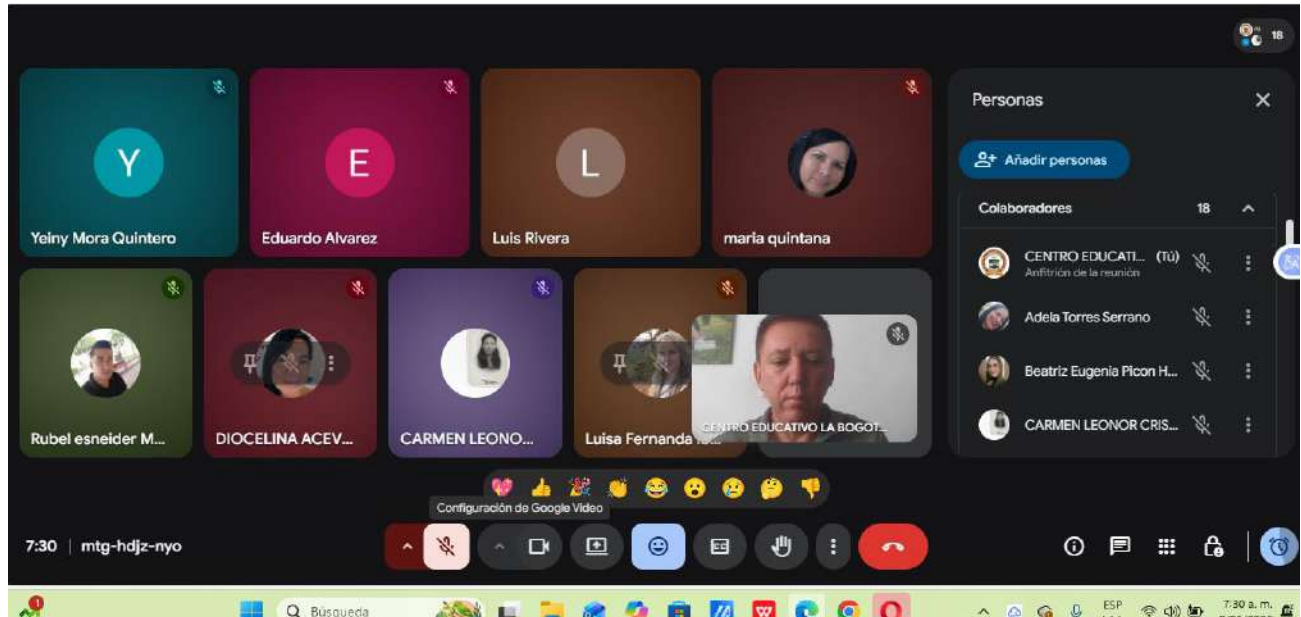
18

Y
Yeiny Mora Quintero

E
Eduardo Alvarez

L
Luis Rivera

maria quintana

Rubel esneider M...

DIOCELINA ACEV...

CARMEN LEONO...

Luisa Fernanda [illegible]

CENTRO EDUCATIVO LA BOGOT...

Personas

Añadir personas

Colaboradores 18

CENTRO EDUCATI... (Tú)
Anfitrión de la reunión

Adela Torres Serrano

Beatriz Eugenia Picon H...

CARMEN LEONOR CRIS...

Configuración de Google Video

7:30 | mtg-hdjz-nyo

Búsqueda

ESP

7:30 a. m.